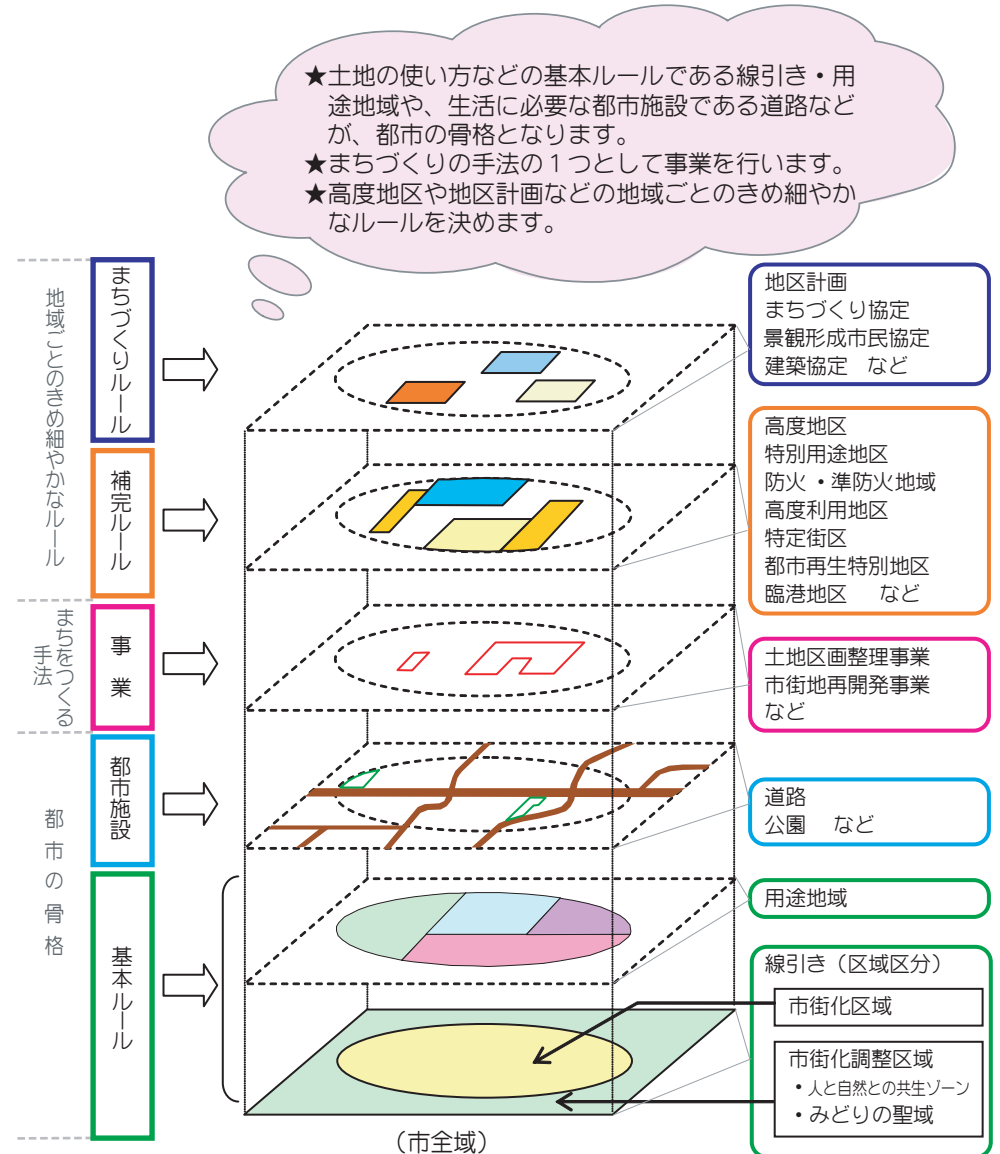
★土地の使い方などの基本ルールである線引き・用途地域や、生活に必要な都市施設である道路などが、都市の骨格となります。
★まちづくりの手法の１つとして事業を行います。
★高度地区や地区計画などの地域ごとのきめ細やかなルールを決めます。

地域ごとのきめ細やかなルール

まちづくりルール

補完ルール

まちをつくる手法

事業

都市の骨格

都市施設

基本ルール

地区計画
まちづくり協定
景観形成市民協定
建築協定　など

高度地区
特別用途地区
防火・準防火地域
高度利用地区
特定街区
都市再生特別地区
臨港地区　など

土地区画整理事業
市街地再開発事業
など

道路
公園　など

用途地域

線引き（区域区分）

市街化区域

市街化調整区域
• 人と自然との共生ゾーン
• みどりの聖域

（市全域）